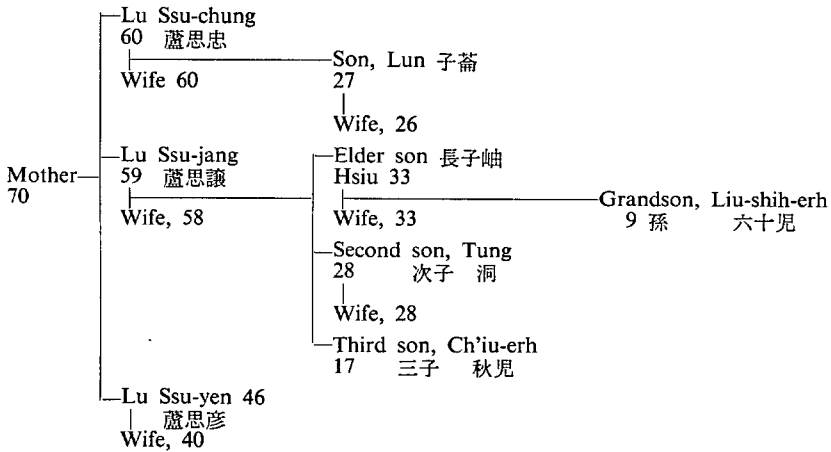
Mother 70

Lu Ssu-chung 60 盧思忠
Wife 60

Son, Lun 子崙 27
Wife, 26

Lu Ssu-jang 59 盧思譲
Wife, 58

Elder son 長子岫 Hsiu 33
Wife, 33

Grandson, Liu-shih-erh 9 孫 六十児

Second son, Tung 28 次子 洞
Wife, 28

Third son, Ch'iu-erh 17 三子 秋児

Lu Ssu-yen 46 盧思彦
Wife, 40